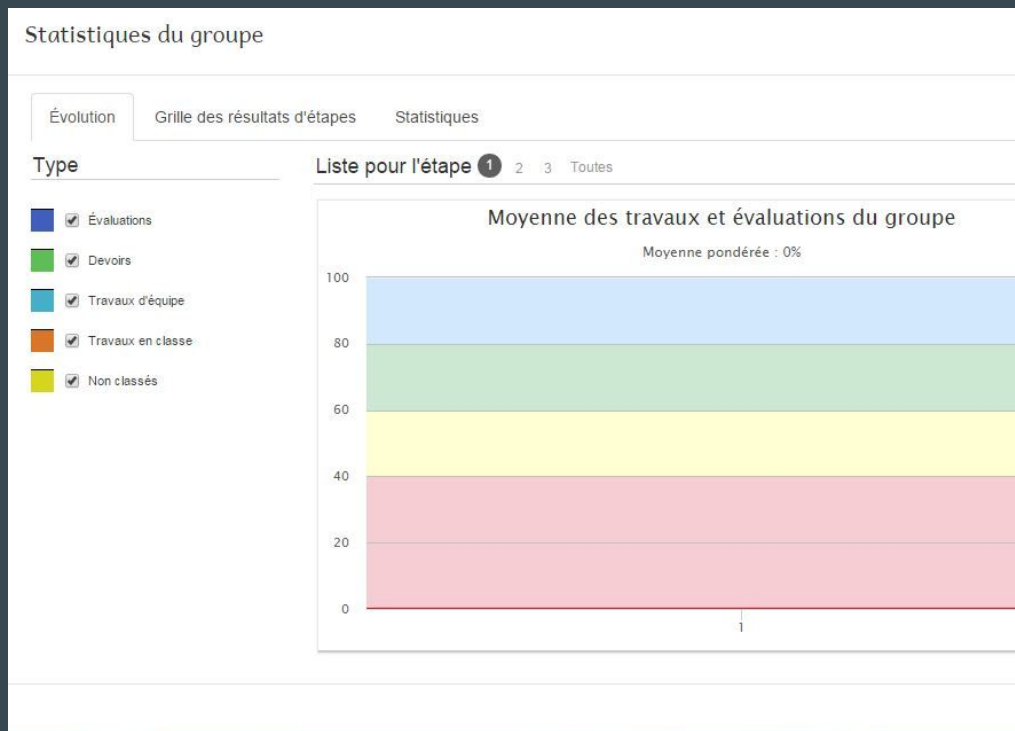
Statistiques du groupe

Évolution

Grille des résultats d'étapes

Statistiques

Type

Évaluations

Devoirs

Travaux d'équipe

Travaux en classe

Non classés

Liste pour l'étape 1 2 3 Toutes

Moyenne des travaux et évaluations du groupe

Moyenne pondérée : 0%

100

80

60

40

20

0

1